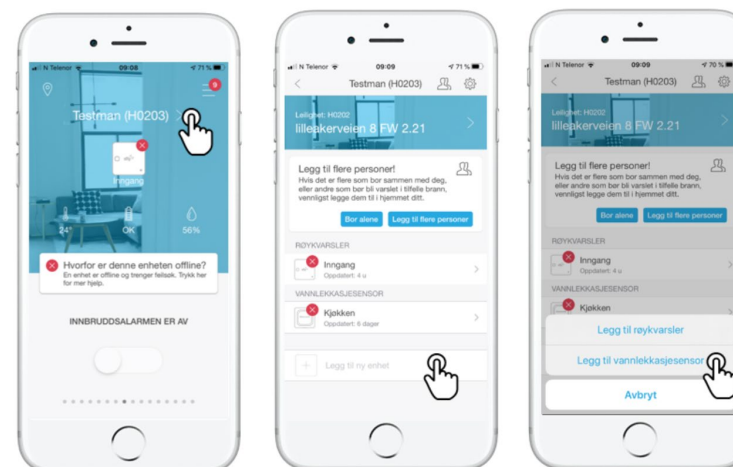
N Telenor 09:08 71 %

9

Testman (H0203)

Inngang

24°

OK

56%

Hvorfor er denne enheten offline?
En enhet er offline og trenger feilsøk. Trykk her for mer hjelp.

INNBRUDDSALARMEN ER AV

N Telenor 09:09 71 %

Testman (H0203)

Leilighet: H0202
lilleakerveien 8 FW 2.21

Legg til flere personer!
Hvis det er flere som bor sammen med deg, eller andre som bør bli varslet i tilfelle brann, vennligst legge dem til i hjemmet ditt.

Bor alene

Legg til flere personer

RØYKVARSLER

Inngang
Oppdatert: 4 u

VANNLEKKASJESENSOR

Kjøkken
Oppdatert: 6 dager

Legg til ny enhet

N Telenor 09:09 70 %

Testman (H0203)

Leilighet: H0202
lilleakerveien 8 FW 2.21

Legg til flere personer!
Hvis det er flere som bor sammen med deg, eller andre som bør bli varslet i tilfelle brann, vennligst legge dem til i hjemmet ditt.

Bor alene

Legg til flere personer

RØYKVARSLER

Inngang
Oppdatert: 4 u

VANNLEKKASJESENSOR

Kjøkken

Legg til røykvarsler

Legg til vannlekkasjesensor

Avbryt